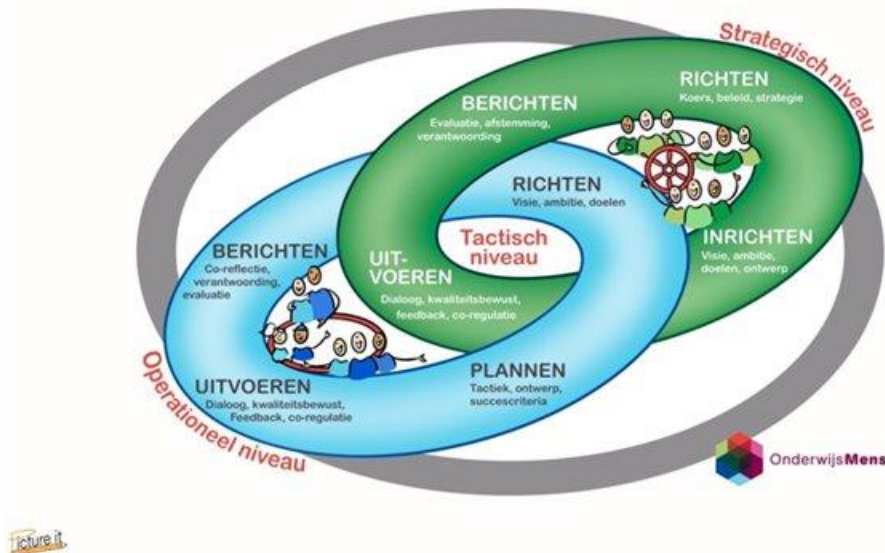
Strategisch niveau

RICHTEN
Koers, beleid, strategie

BERICHTEN
Evaluatie, afstemming, verantwoording

RICHTEN
Visie, ambitie, doelen

Tactisch niveau

INRICHTEN
Visie, ambitie, doelen, ontwerp

BERICHTEN
Co-reflectie, verantwoording, evaluatie

UIT-VOEREN
Dialoog, kwaliteitsbewust, feedback, co-regulatie

PLANNEN
Tactiek, ontwerp, succescriteria

UITVOEREN
Dialoog, kwaliteitsbewust, Feedback, co-regulatie

Operationeel niveau

OnderwijsMens

Picture it